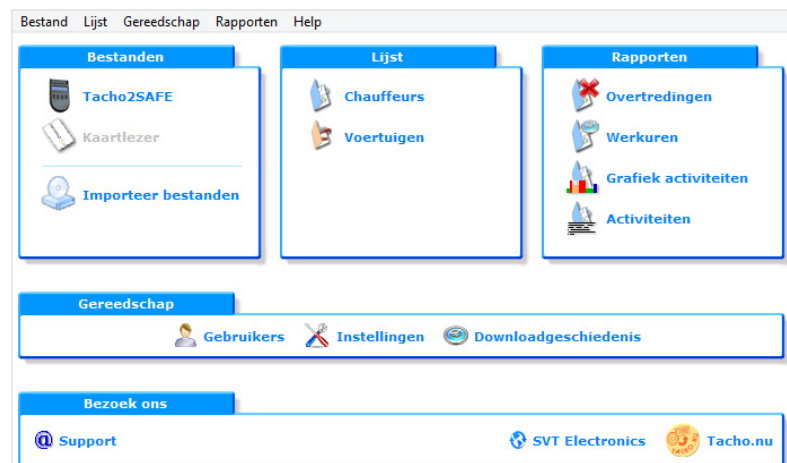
Bestand Lijst Gereedschap Rapporten Help

Bestanden

Tacho2SAFE

Kaartlezer

Importeer bestanden

Lijst

Chauffeurs

Voertuigen

Rapporten

Overtredingen

Werkuren

Grafiek activiteiten

Activiteiten

Gereedschap

Gebruikers

Instellingen

Downloadgeschiedenis

Bezoek ons

Support

SVT Electronics

Tacho.nu